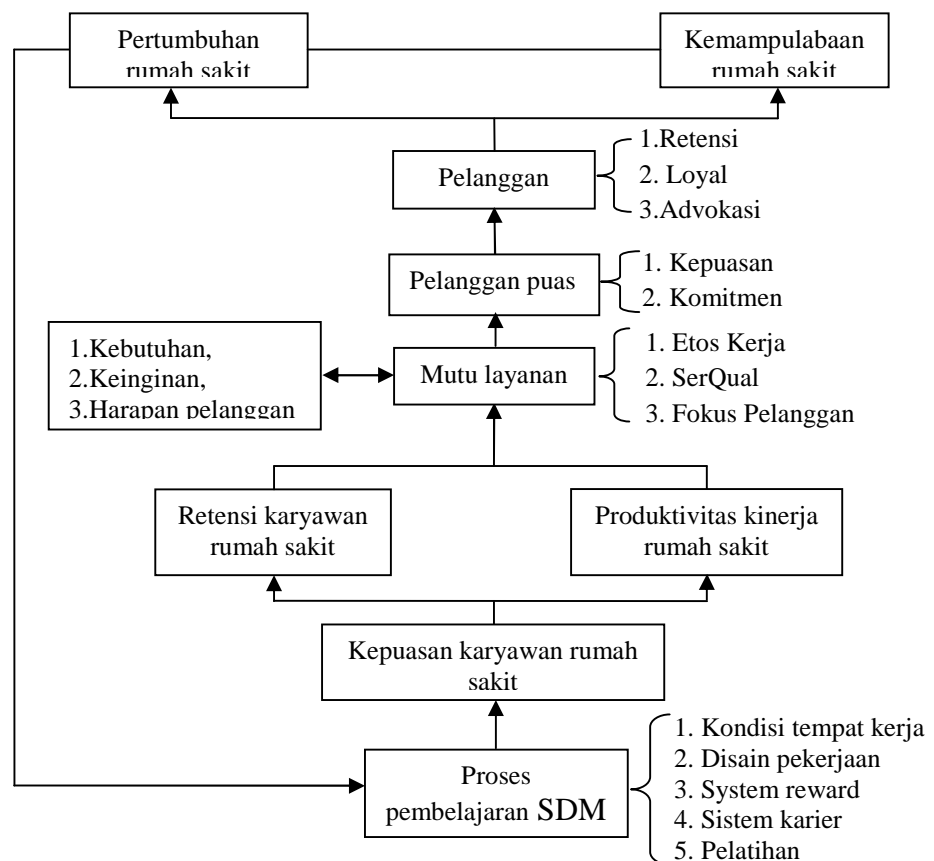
Pertumbuhan rumah sakit

Kemampulabaan rumah sakit

Pelanggan

1.Retensi
2. Loyal
3.Advokasi

Pelanggan puas

1. Kepuasan
2. Komitmen

1.Kebutuhan,
2.Keinginan,
3.Harapan pelanggan

Mutu layanan

1. Etos Kerja
2. SerQual
3. Fokus Pelanggan

Retensi karyawan rumah sakit

Produktivitas kinerja rumah sakit

Kepuasan karyawan rumah sakit

Proses pembelajaran SDM

1. Kondisi tempat kerja
2. Disain pekerjaan
3. System reward
4. Sistem karier
5. Pelatihan